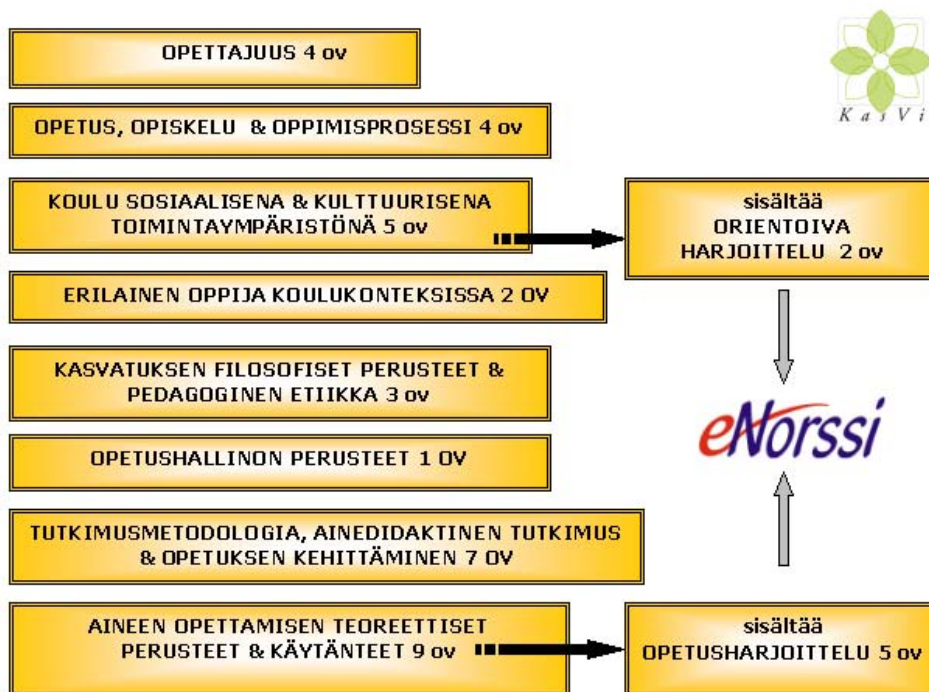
OPETTAJUUS 4 ov

OPETUS, OPISKELU & OPPIMISPROSESSI 4 ov

KOULU SOSIAALISENA & KULTTUURISENA TOIMINTAYMPÄRISTÖNÄ 5 ov

ERILAINEN OPPIJA KOULUKONTEKSISSA 2 OV

KASVATUKSEN FILOSOFISET PERUSTEET & PEDAGOGINEN ETIIKKA 3 ov

OPETUSHALLINON PERUSTEET 1 OV

TUTKIMUSMETODOLOGIA, AINEDIDAKTINEN TUTKIMUS & OPETUKSEN KEHITTÄMINEN 7 OV

AINEEN OPETTAMISEN TEOREETTISET PERUSTEET & KÄYTÄNTEET 9 ov

KasVi

sisältää ORIENTOIVA HARJOITTELU 2 ov

eNorssi

sisältää OPETUSHARJOITTELU 5 ov